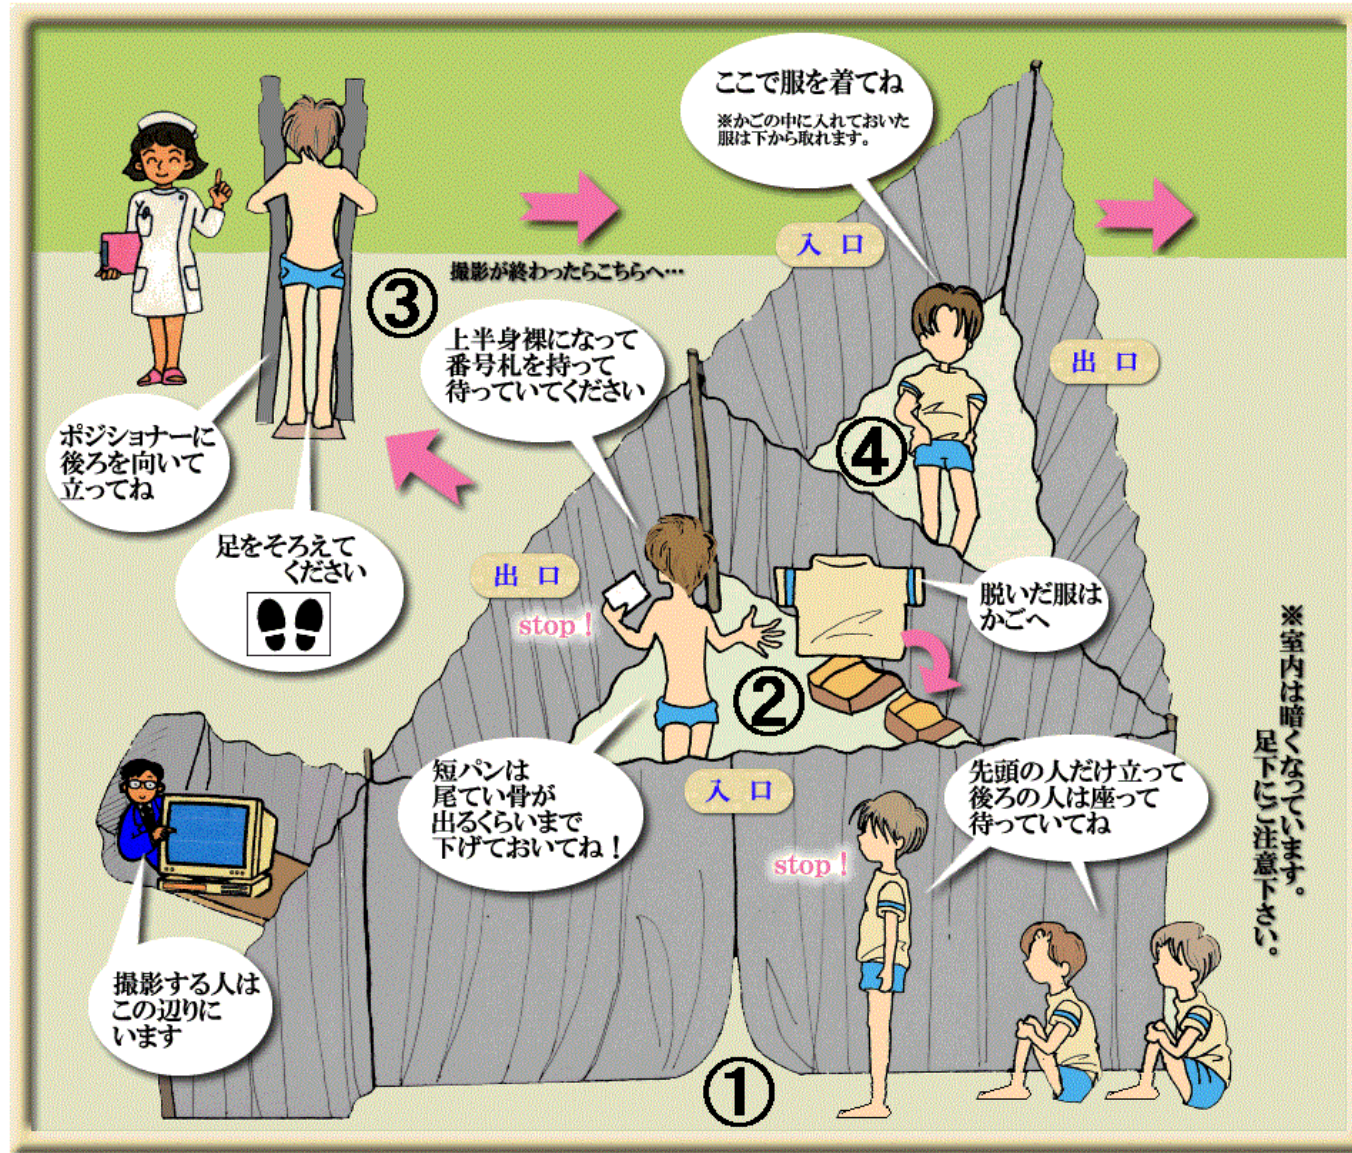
ここで服を着てね

※かごの中に入れておいた服は下から取れます。

入 口

出 口

撮影が終わったらこちらへ…

③

上半身裸になって番号札を持って待っていてください

ポジショナーに後ろを向いて立ってね

足をそろえてください

④

出 口

stop！

脱いだ服はかごへ

②

※室内は暗くなっています。足下にご注意下さい。

短パンは尾てい骨が出るくらいまで下げておいてね！

入 口

先頭の人だけ立って後ろの人は座って待っていてね

stop！

撮影する人はこの辺りにいます

①